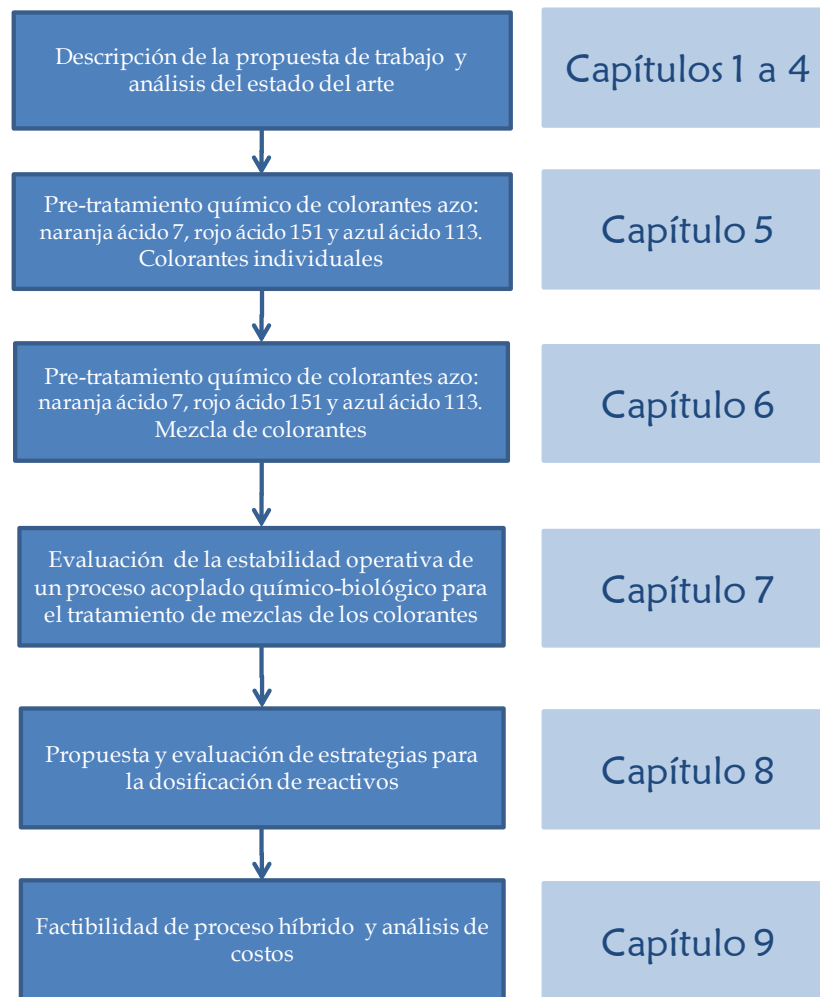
Descripción de la propuesta de trabajo y análisis del estado del arte

Capítulos 1 a 4

Pre-tratamiento químico de colorantes azo: naranja ácido 7, rojo ácido 151 y azul ácido 113. Colorantes individuales

Capítulo 5

Pre-tratamiento químico de colorantes azo: naranja ácido 7, rojo ácido 151 y azul ácido 113. Mezcla de colorantes

Capítulo 6

Evaluación de la estabilidad operativa de un proceso acoplado químico-biológico para el tratamiento de mezclas de los colorantes

Capítulo 7

Propuesta y evaluación de estrategias para la dosificación de reactivos

Capítulo 8

Factibilidad de proceso híbrido y análisis de costos

Capítulo 9